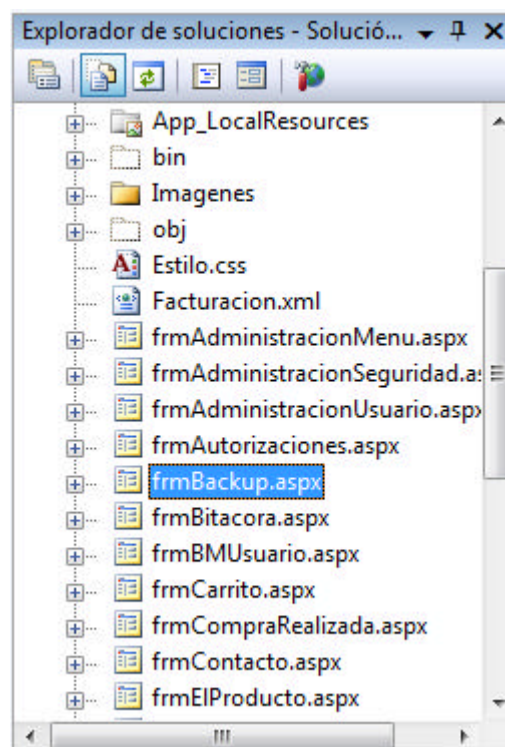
Explorador de soluciones - Solució...

App_LocalResources
bin
Imagenes
obj
Estilo.css
Facturacion.xml
frmAdministracionMenu.aspx
frmAdministracionSeguridad.a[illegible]
frmAdministracionUsuario.asp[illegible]
frmAutorizaciones.aspx
frmBackup.aspx
frmBitacora.aspx
frmBMUsuario.aspx
frmCarrito.aspx
frmCompraRealizada.aspx
frmContacto.aspx
frmElProducto.aspx